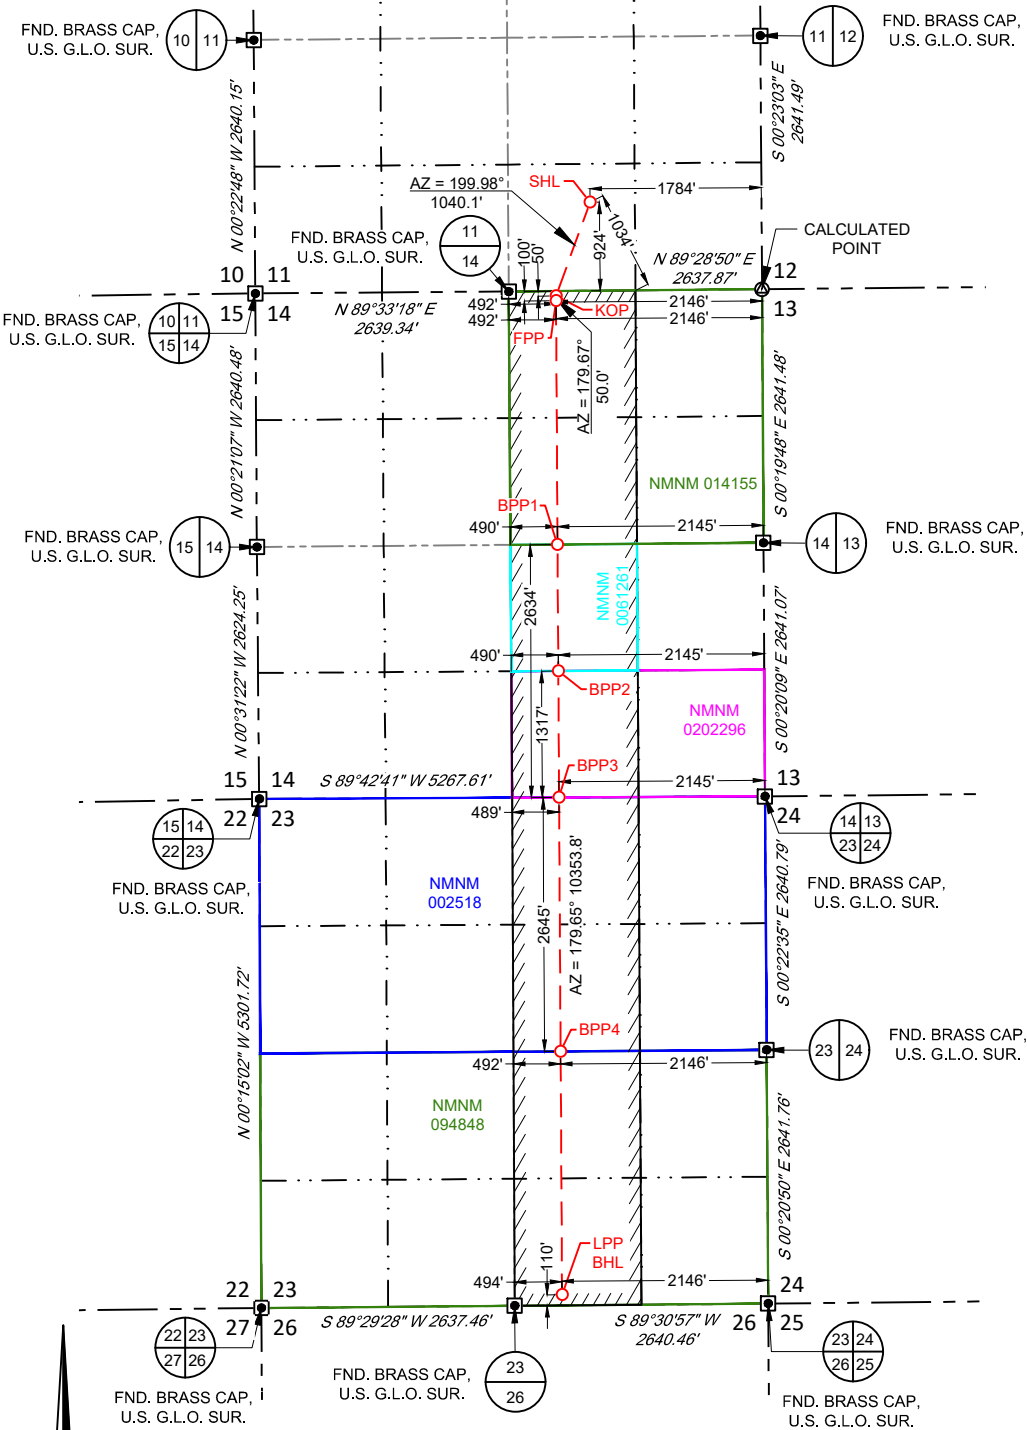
FND. BRASS CAP, U.S. G.L.O. SUR.

10 11

11 12

FND. BRASS CAP, U.S. G.L.O. SUR.

N 00°22'48" W 2640.15'

S 00°23'03" E 2641.49'

AZ = 199.98°
1040.1'

SHL

1784'

1034'

924'

FND. BRASS CAP, U.S. G.L.O. SUR.

11
14

100'
50'

N 89°28'50" E 2637.87'

CALCULATED POINT

10 11
15 14

12
13

FND. BRASS CAP, U.S. G.L.O. SUR.

10 11
15 14

N 89°33'18" E 2639.34'

492'
492'

2146'
KOP
2146'

FPP

AZ = 179.67°
50.0'

N 00°21'07" W 2640.48'

S 00°19'48" E 2641.48'

NMNM 014155

BPP1

490'

2145'

FND. BRASS CAP, U.S. G.L.O. SUR.

15 14

14 13

FND. BRASS CAP, U.S. G.L.O. SUR.

2634'

NMNM 0061261

N 00°31'22" W 2624.25'

S 00°20'09" E 2641.07'

490'

2145'

BPP2

NMNM 0202296

1317'

BPP3

15 14

S 89°42'41" W 5267.61'

2145'

13

22 23

489'

24

15 14
22 23

14 13
23 24

FND. BRASS CAP, U.S. G.L.O. SUR.

NMNM 002518

AZ = 179.65° 10353.8'

2645'

FND. BRASS CAP, U.S. G.L.O. SUR.

N 00°15'02" W 5301.72'

S 00°22'35" E 2640.79'

BPP4

492'

2146'

23 24

FND. BRASS CAP, U.S. G.L.O. SUR.

NMNM 094848

S 00°20'50" E 2641.76'

110'

LPP
BHL

494'

2146'

22 23

24

27 26

S 89°29'28" W 2637.46'

S 89°30'57" W 2640.46'

26 25

22 23
27 26

23
26

23 24
26 25

FND. BRASS CAP, U.S. G.L.O. SUR.

FND. BRASS CAP, U.S. G.L.O. SUR.

FND. BRASS CAP, U.S. G.L.O. SUR.